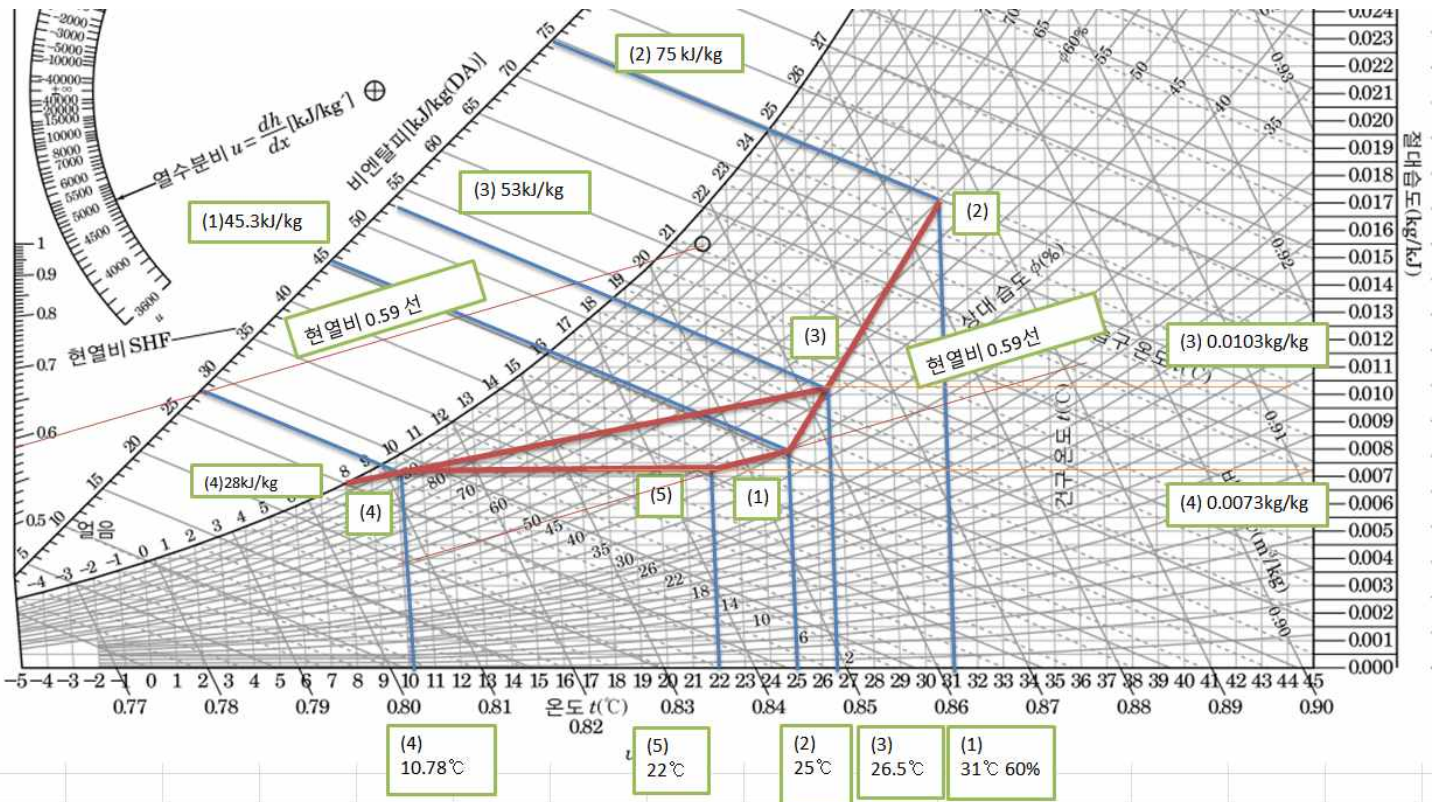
-2000
-3000
-5000
-10000
-40000
±∞
40000
15000
10000
9000
8000
7000
6000
5500
5000
4500
4000
3500
u

열수분비 $u=\frac{dh}{dx}$[kJ/kg'] ⊕

비엔탈피[kJ/kg(DA)]

75
70
65
60
55
50
45
40
35
30
25
20
15
10
5

(2) 75 kJ/kg

(3) 53kJ/kg

(1)45.3kJ/kg

(4)28kJ/kg

현열비 0.59 선

현열비 SHF

1
0.9
0.8
0.7
0.6
0.5

얼음

27
26
25
24
23
22
21
20
19
18
17
16
15
14
13
12
11
10
9
8
7
6
5
4
3
2
1
0
-1
-2
-3
-4

(2)

(3)

(1)

(4)

(5)

상대 습도 $\phi$(%)

현열비 0.59선

건구 온도 $t$(℃)

70
65
60%
55
50
45
40
35

80
70
60
50
45
40
35
30
26
22
18
14
10
6
2

(3) 0.0103kg/kg

(4) 0.0073kg/kg

0.93
0.92
0.91
0.90

(m³/kg)

절대습도(kg/kg')

0.024
0.023
0.022
0.021
0.020
0.019
0.018
0.017
0.016
0.015
0.014
0.013
0.012
0.011
0.010
0.009
0.008
0.007
0.006
0.005
0.004
0.003
0.002
0.001
0.000

-5 -4 -3 -2 -1 0 1 2 3 4 5 6 7 8 9 10 11 12 13 14 15 16 17 18 19 20 21 22 23 24 25 26 27 28 29 30 31 32 33 34 35 36 37 38 39 40 41 42 43 44 45

0.77 0.78 0.79 0.80 0.81 0.82 0.83 0.84 0.85 0.86 0.87 0.88 0.89 0.90

온도 $t$(℃)

(4)
10.78℃

(5)
22℃

(2)
25℃

(3)
26.5℃

(1)
31℃ 60%